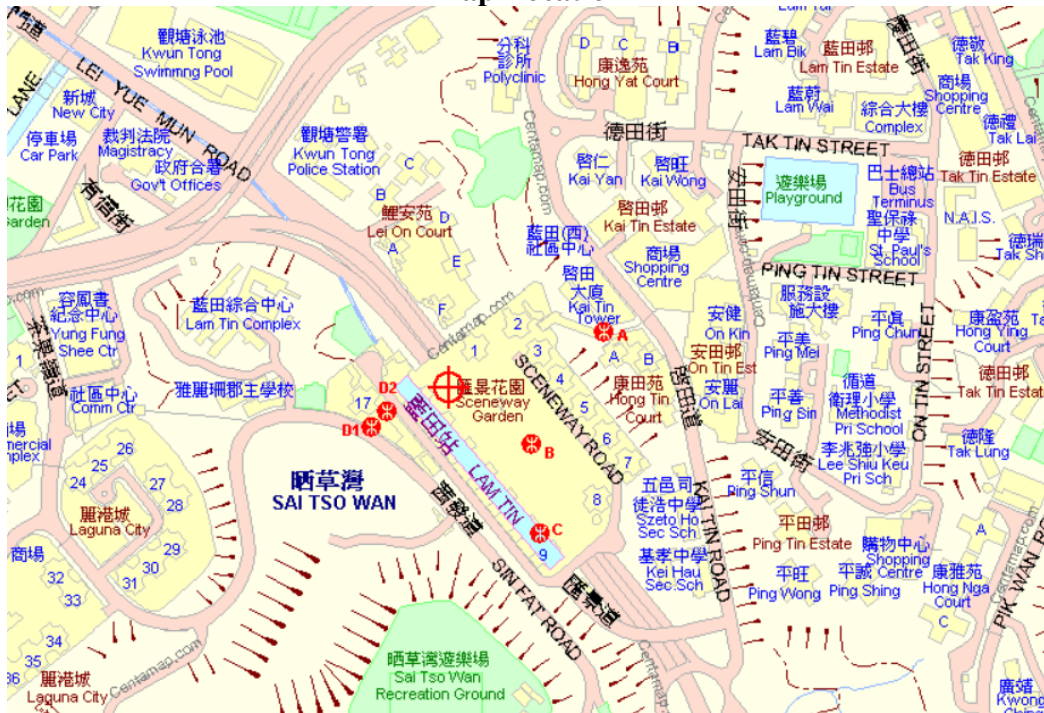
觀塘泳池
Kwun Tong
Swimmng Pool

LEI YUE MUN ROAD
LANE
新城
New City
停車場
Car Park
裁判法院
Magistracy
政府合署
Gov't Offices
有信街
花園
Garden

觀塘警署
Kwun Tong
Police Station
C
B
鯉安苑
Lei On Court
D
A
E
F

分科
診所
Polyclinic
D C B
康逸苑
Hong Yat Court

藍碧
Lam Bik
藍田邨
Lam Tin Estate
藍蔚
Lam Wai
德敬
Tak King
商場
Shopping
Centre
綜合大樓
Complex
德禮
Tak Lai

德田街
TAK TIN STREET
啓仁
Kai Yan
啓旺
Kai Wong
啓田邨
Kai Tin Estate
安田街
遊樂場
Playground
巴士總站
Bus
Terminus
德田邨
Tak Tin Estate
聖保祿
中學
St. Paul's
School
N.A.I.S.
德瑞
Tak Shui

藍田(西)
社區中心
商場
Shopping
Centre
PING TIN STREET
啓田
大廈
Kai Tin
Tower
A
服務設
施大樓
安健
On Kin
安田邨
On Tin Est
平真
Ping Chun
康盈苑
Hong Ying
Court
德田邨
Tak Tin Estate

藍田綜合中心
Lam Tin Complex
容鳳書
紀念中心
Yung Fung
Shee Ctr
茶果嶺道
社區中心
Comm Ctr
雅麗珊郡主學校
2
1
3
4
5
6
7
8
9
17
D2
D1
匯景花園
Sceneway
Garden
藍田站
LAM TIN
B
C
SCENEWAY ROAD
A
B
康田苑
Hong Tin
Court
安麗
On Lai
平美
Ping Mei
平善
Ping Sin
循道
衛理小學
Methodist
Pri School
李兆強小學
Lee Shiu Keu
Pri Sch
德隆
Tak Lung
ON TIN STREET
啓田道
KAI TIN ROAD
安田街

ercial
plex
26
25
24
27
28
29
30
31
32
33
34
35
36
麗港城
Laguna City
商場
麗港城
Laguna City

晒草灣
SAI TSO WAN
碧雲道
匯景道
SIN FAT ROAD
五邑司
徒浩中學
Szeto Ho
Sec Sch
基孝中學
Kei Hau
Sec Sch
平信
Ping Shun
平田邨
Ping Tin Estate
平旺
Ping Wong
平誠
Ping Shing
購物中心
Shopping
Centre
康雅苑
Hong Nga
Court
C
A
PIK WAN RO

晒草灣遊樂場
Sai Tso Wan
Recreation Ground
Centamap.com
廣靖
Kwong